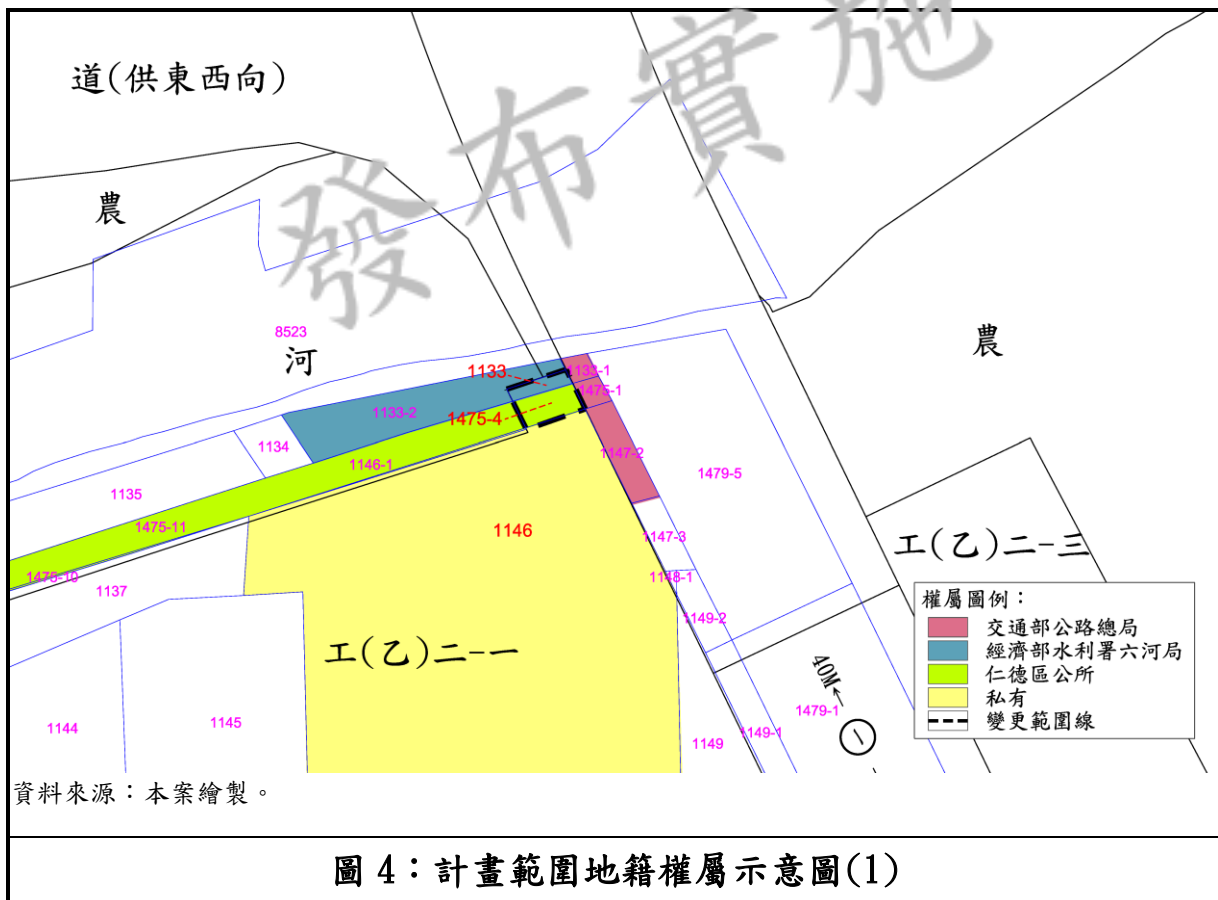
道(供東西向)

發布實施

農

8523

河

農

1133

1133-1

1475-1

1133-2

1475-4

1134

1146-1

1147-2

1479-5

1135

1475-11

1146

1147-3

工(乙)二-三

1475-10

1137

1148-1

權屬圖例：

| | |
|---|---|
| | 交通部公路總局 |
| | 經濟部水利署六河局 |
| | 仁德區公所 |
| | 私有 |
| | 變更範圍線 |

1149-2

工(乙)二-一

40M

1479-1

1144

1145

1149

1149-1

資料來源：本案繪製。

圖 4：計畫範圍地籍權屬示意圖(1)